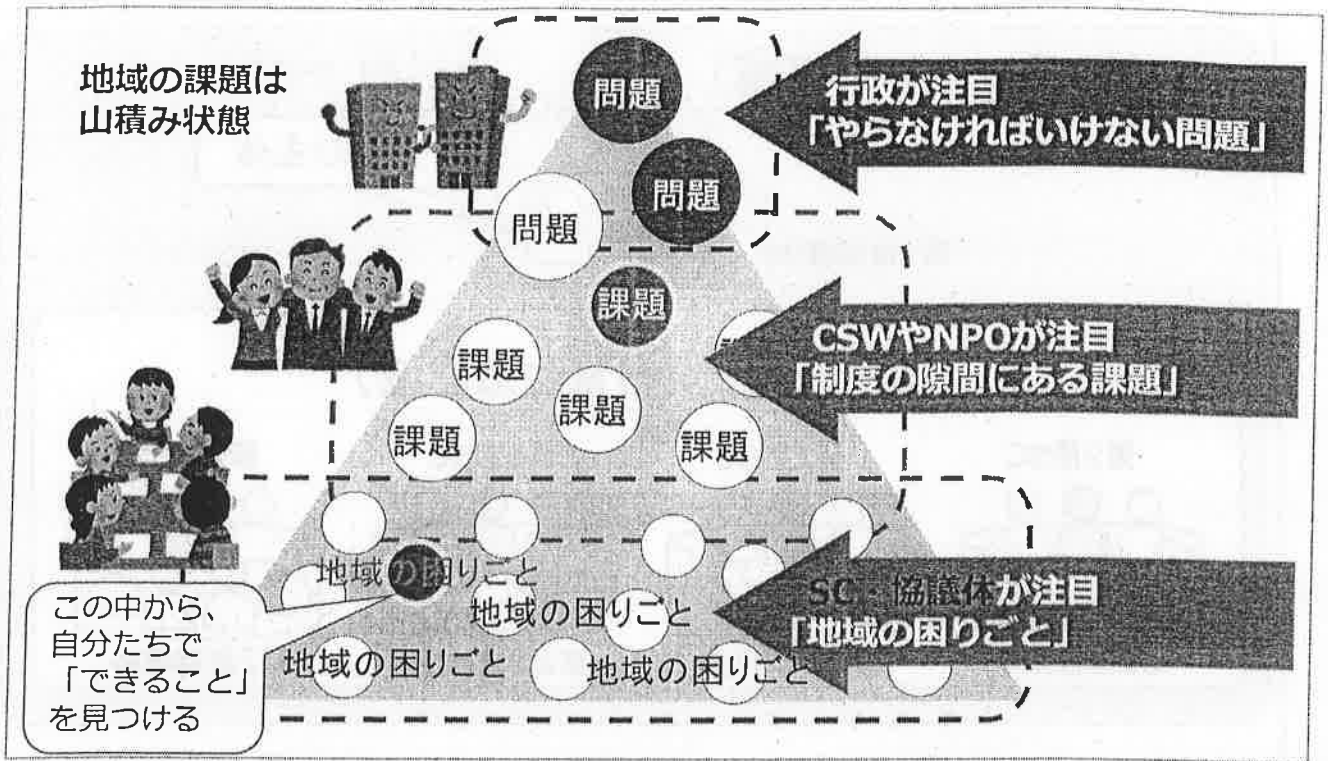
地域の課題は
山積み状態

問題
問題
問題

行政が注目
「やらなければいけない問題」

課題
課題
課題
課題
課題

CSWやNPOが注目
「制度の隙間にある課題」

地域の困りごと
地域の困りごと
地域の困りごと
地域の困りごと

SC・協議体が注目
「地域の困りごと」

この中から、
自分たちで
「できること」
を見つける